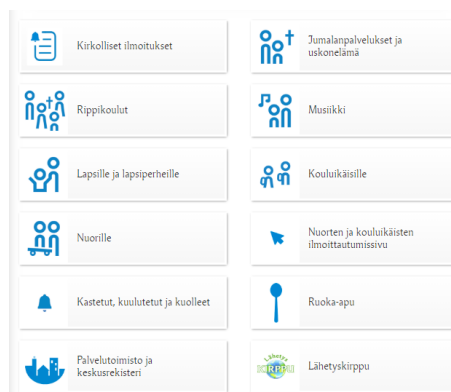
Kirkolliset ilmoitukset

Jumalanpalvelukset ja uskonelämä

Rippikoulut

Musiikki

Lapsille ja lapsiperheille

Kouluikäisille

Nuorille

Nuorten ja kouluikäisten ilmoittautumissivu

Kastetut, kuulutetut ja kuolleet

Ruoka-apu

Palvelutoimisto ja keskusrekisteri

Lähetys KIRPPU

Lähetyskirppu